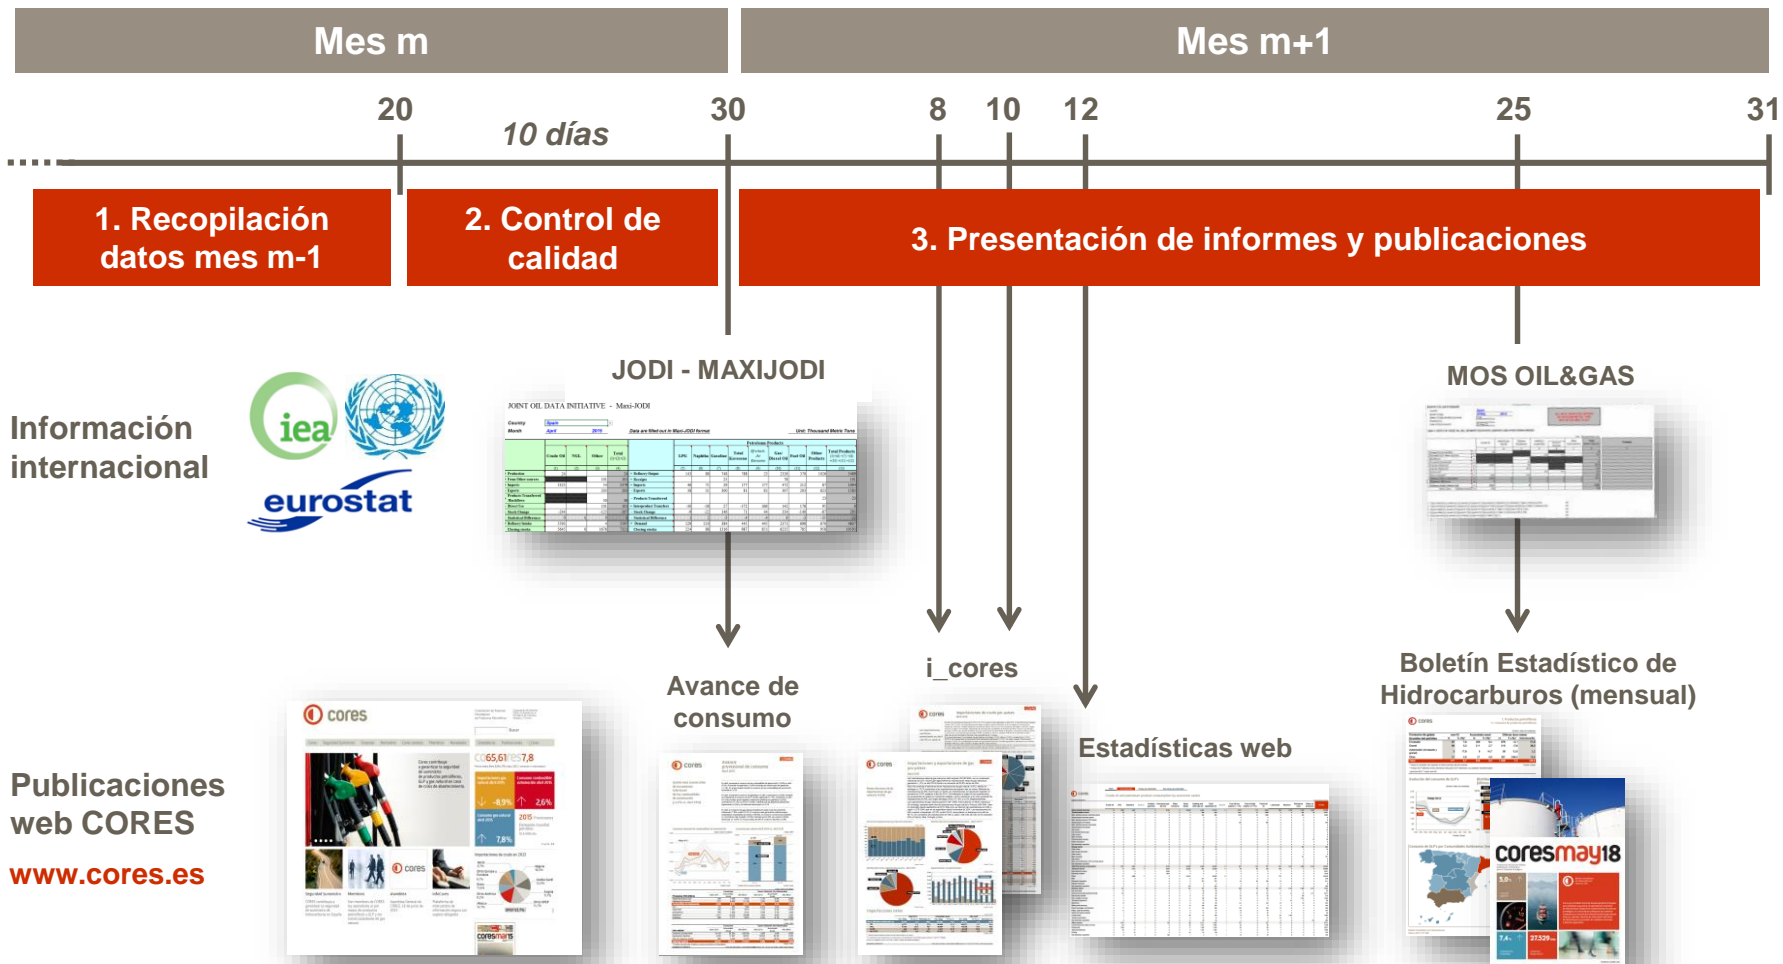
Mes m

Mes m+1

20 10 días 30 8 10 12 25 31

1. Recopilación datos mes m-1

2. Control de calidad

3. Presentación de informes y publicaciones

Información internacional

iea

eurostat

JODI - MAXIJODI

JOINT OIL DATA INITIATIVE - Maxi-JODI

MOS OIL&GAS

Avance de consumo

i_cores

Estadísticas web

Boletín Estadístico de Hidrocarburos (mensual)

Publicaciones web CORES

www.cores.es

cores

coresmay18